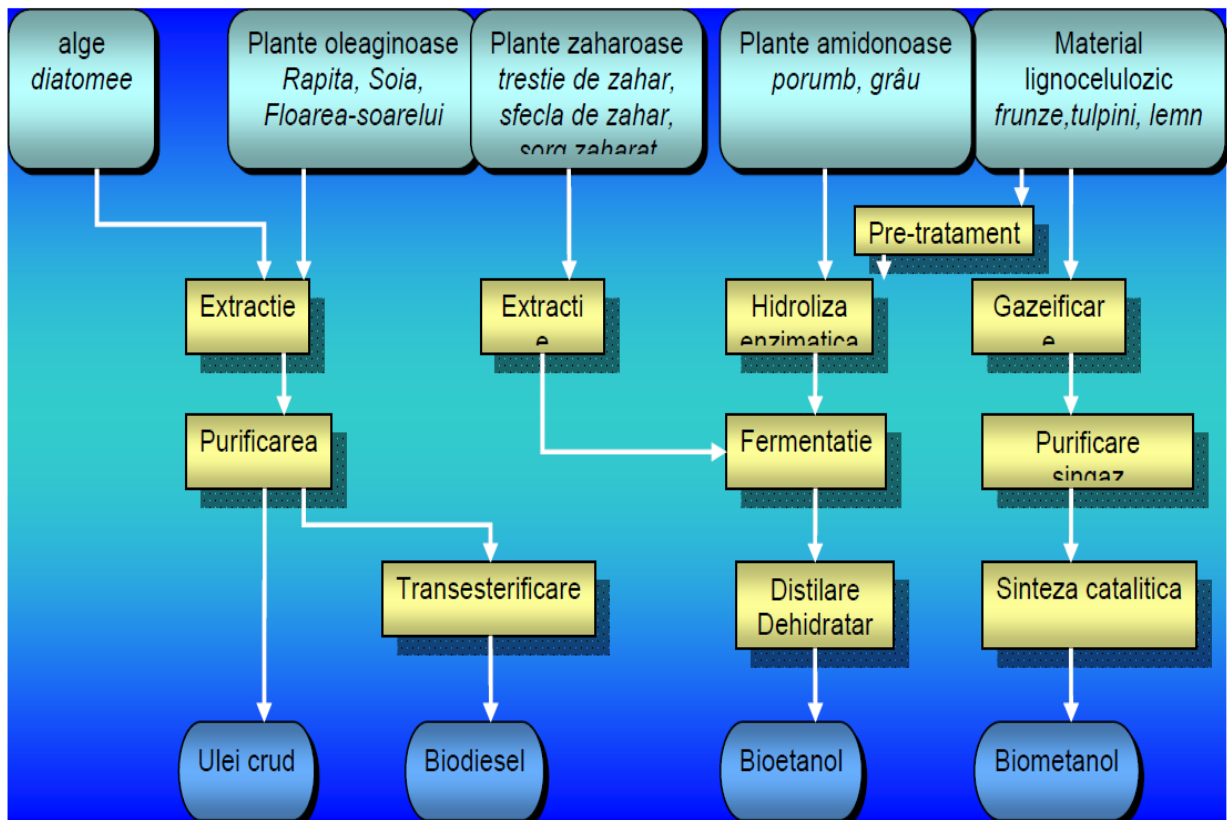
alge
*diatomee*

Plante oleaginoase
*Rapita, Soia, Floarea-soarelui*

Plante zaharoase
*trestie de zahar, sfecla de zahar, sorg zaharat*

Plante amidonoase
*porumb, grâu*

Material lignocelulozic
*frunze,tulpini, lemn*

Pre-tratament

Extractie

Extracti e

Hidroliza enzimatica

Gazeificar e

Purificarea

Fermentatie

Purificare singaz

Transesterificare

Distilare Dehidratar

Sinteza catalitica

Ulei crud

Biodiesel

Bioetanol

Biometanol